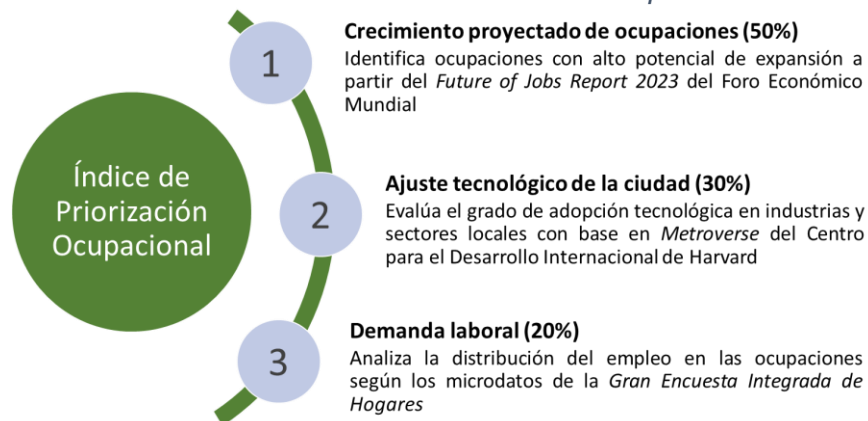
Índice de Priorización Ocupacional

1

Crecimiento proyectado de ocupaciones (50%)
Identifica ocupaciones con alto potencial de expansión a partir del *Future of Jobs Report 2023* del Foro Económico Mundial

2

Ajuste tecnológico de la ciudad (30%)
Evalúa el grado de adopción tecnológica en industrias y sectores locales con base en *Metroverse* del Centro para el Desarrollo Internacional de Harvard

3

Demanda laboral (20%)
Analiza la distribución del empleo en las ocupaciones según los microdatos de la *Gran Encuesta Integrada de Hogares*